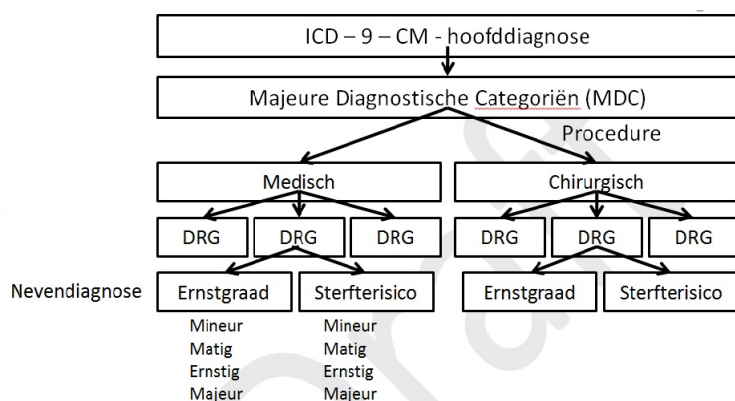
ICD – 9 – CM - hoofddiagnose

Majeure Diagnostische Categoriën (MDC)

Procedure

Medisch

Chirurgisch

DRG

DRG

DRG

DRG

DRG

DRG

Nevendiagnose

Ernstgraad

Sterfterisico

Ernstgraad

Sterfterisico

Mineur
Matig
Ernstig
Majeur

Mineur
Matig
Ernstig
Majeur